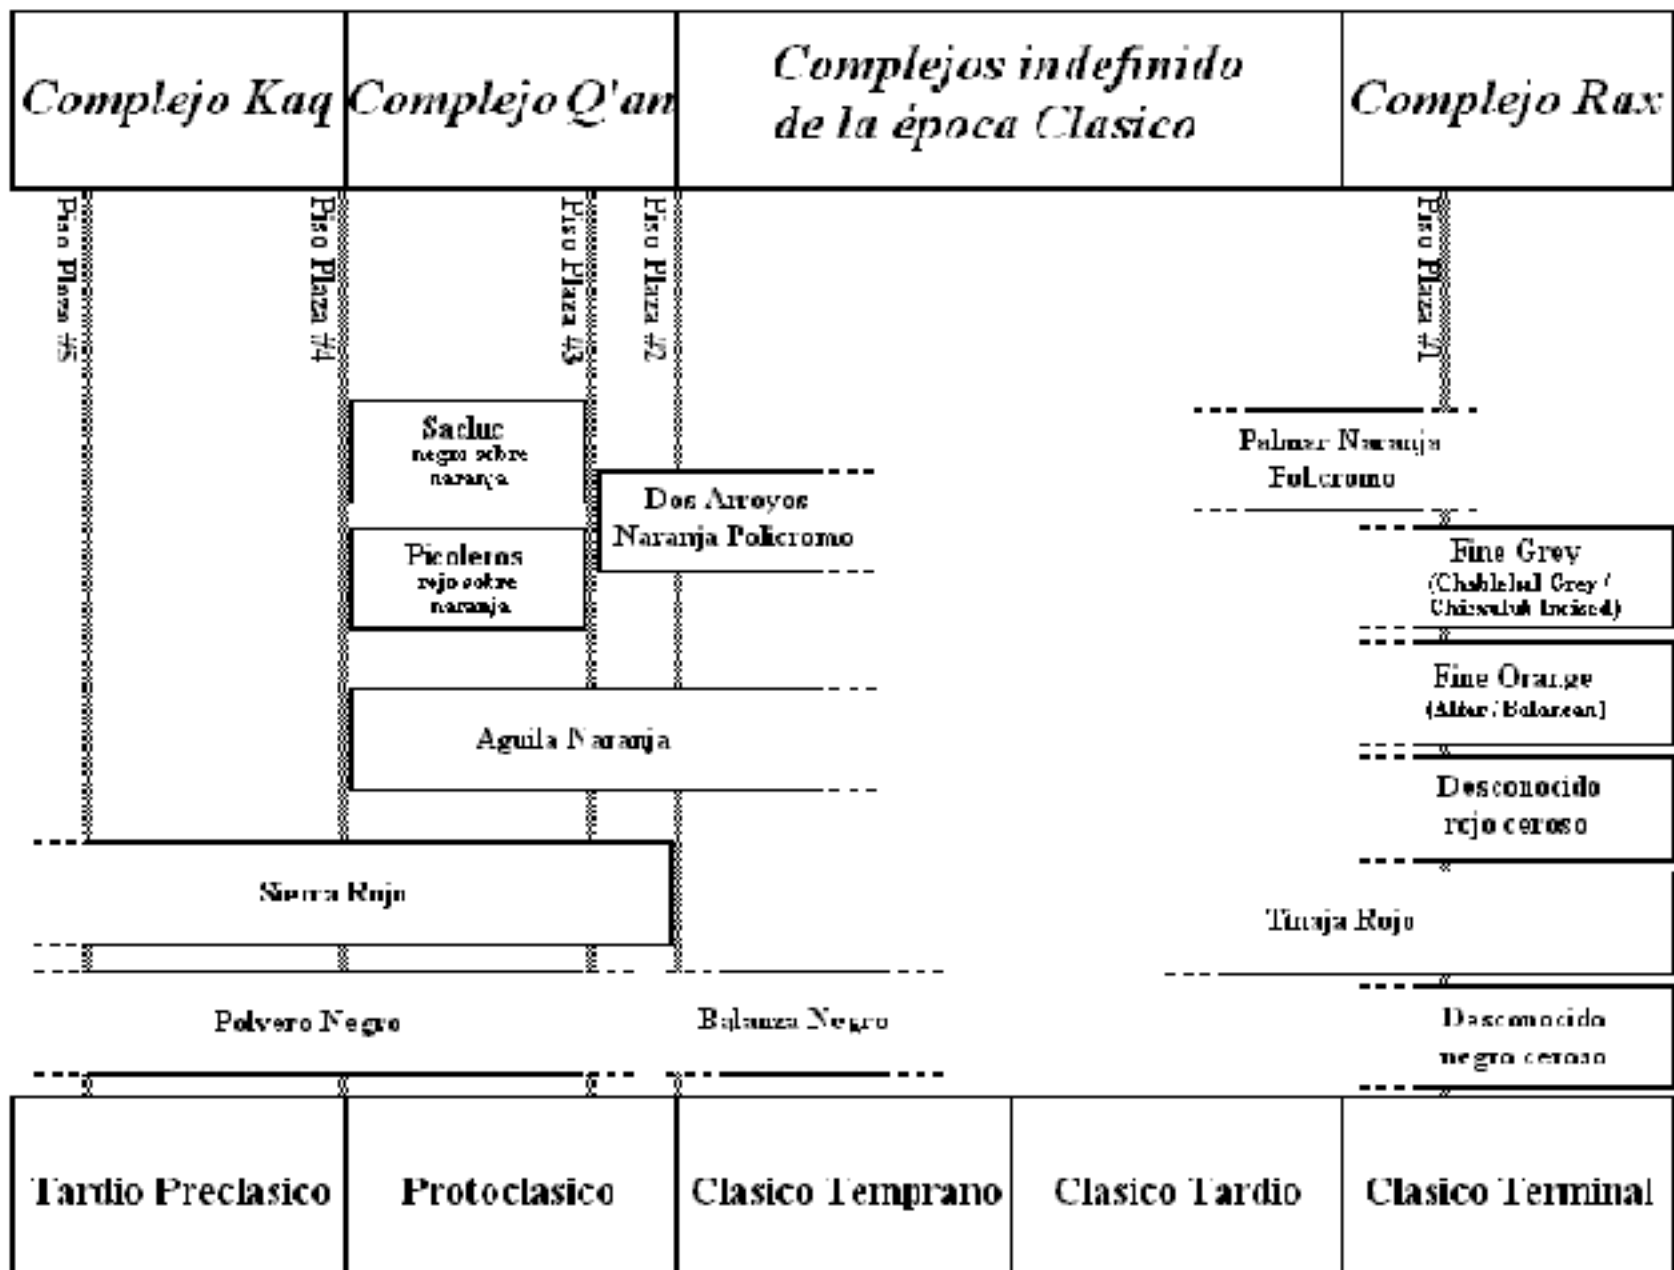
Complejo Kaq

Complejo Q'an

Complejos indefinido de la época Clasico

Complejo Rax

Piso Plaza #5

Piso Plaza #4

Piso Plaza #3

Piso Plaza #2

Piso Plaza #1

Sacluc negro sobre naranja

Picoleros rojo sobre naranja

Dos Arroyos Naranja Policromo

Palmar Naranja Policromo

Fine Grey (Chablekal Grey / Chicxulub Incised)

Fine Orange (Altar / Balancan)

Aguila Naranja

Desconocido rojo ceroso

Sierra Rojo

Tinaja Rojo

Polvero Negro

Balanza Negro

Desconocido negro ceroso

Tardio Preclasico

Protoclasico

Clasico Temprano

Clasico Tardio

Clasico Terminal